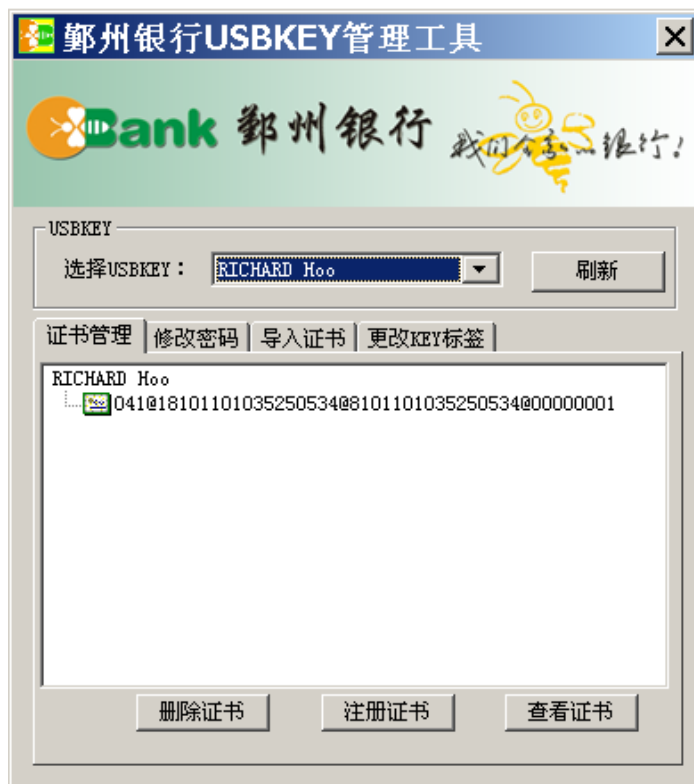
鄭州银行USBKEY管理工具

Bank 鄭州银行 我们家的银行！

USBKEY
选择USBKEY： RICHARD Hoo
刷新

证书管理 修改密码 导入证书 更改KEY标签

RICHARD Hoo
041@181011010352505 34@8101101035250534@00000001

删除证书 注册证书 查看证书